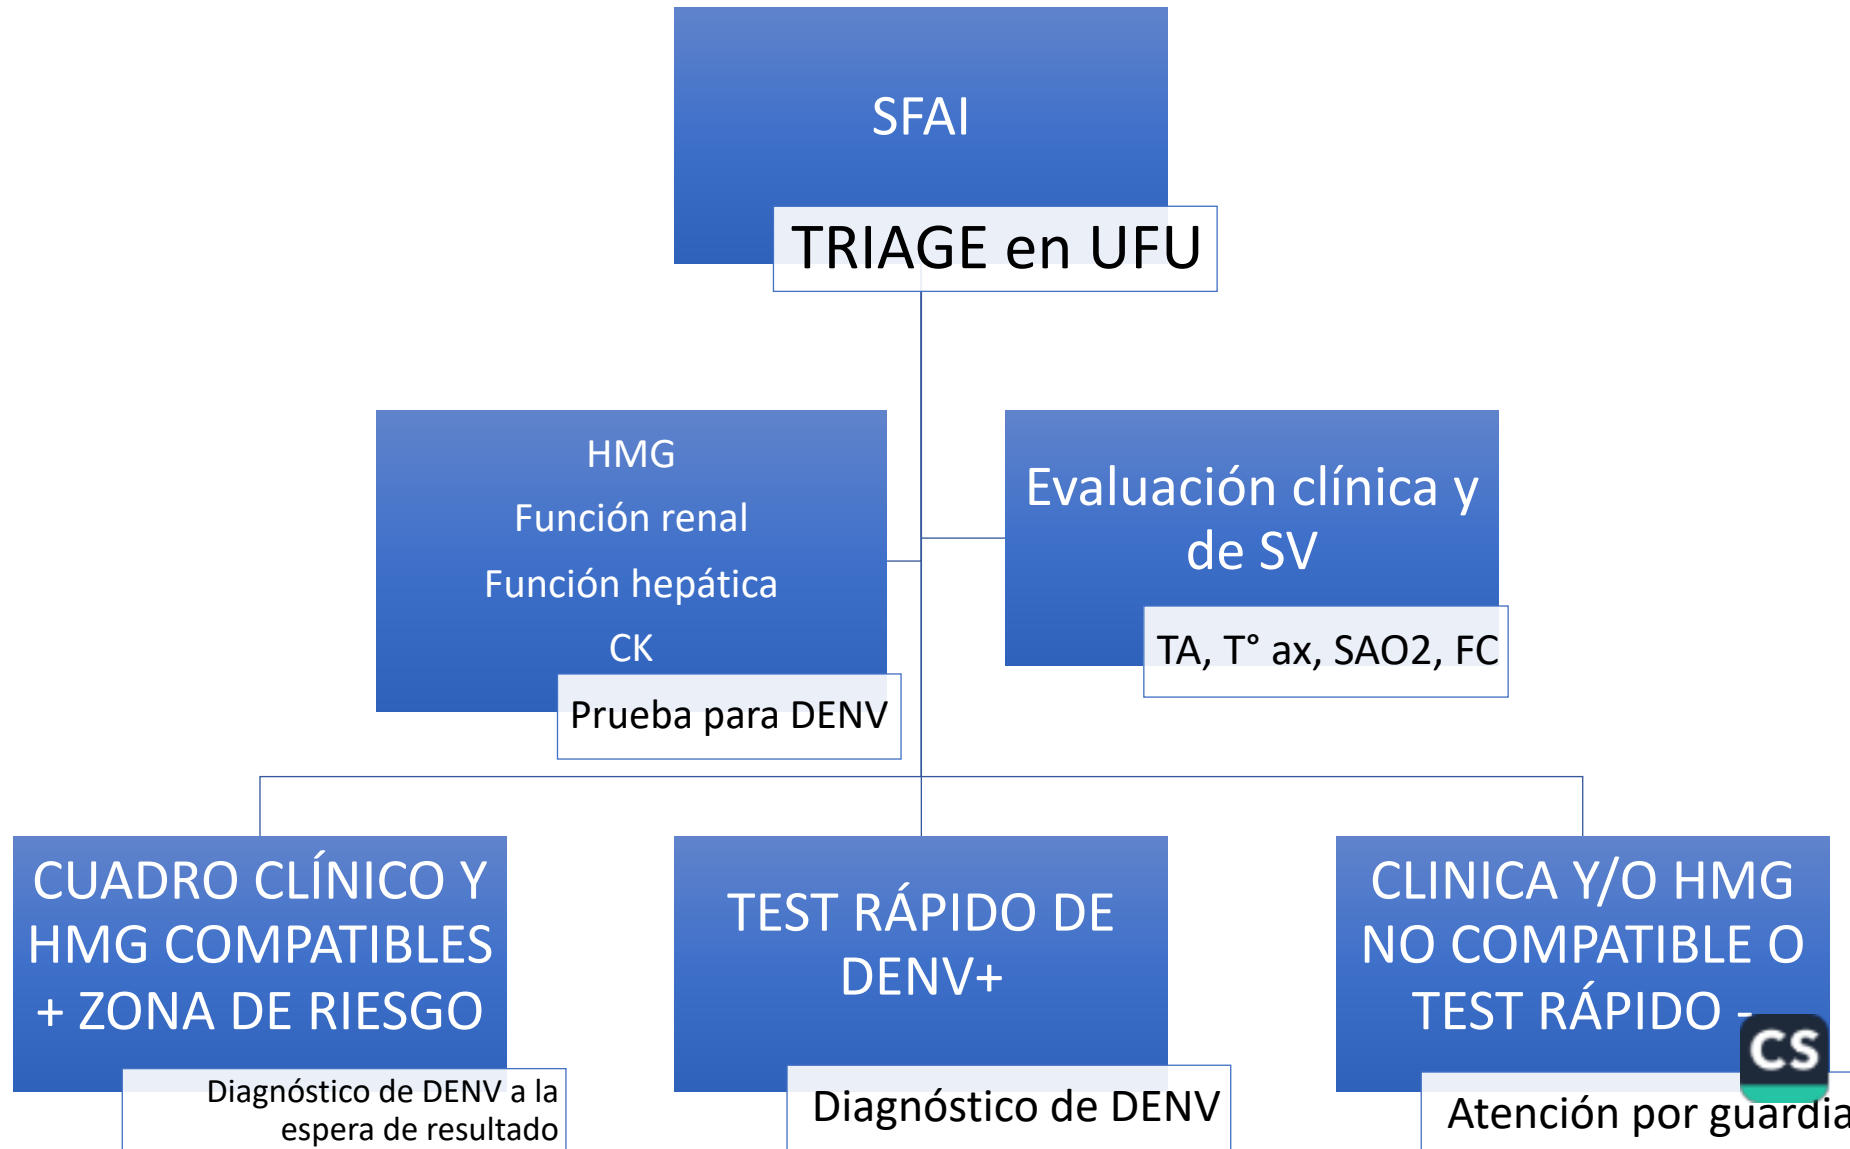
SFAI

TRIAGE en UFU

HMG
Función renal
Función hepática
CK

Prueba para DENV

Evaluación clínica y de SV

TA, T° ax, SAO2, FC

CUADRO CLÍNICO Y HMG COMPATIBLES + ZONA DE RIESGO

Diagnóstico de DENV a la espera de resultado

TEST RÁPIDO DE DENV+

Diagnóstico de DENV

CLINICA Y/O HMG NO COMPATIBLE O TEST RÁPIDO -

CS

Atención por guardia